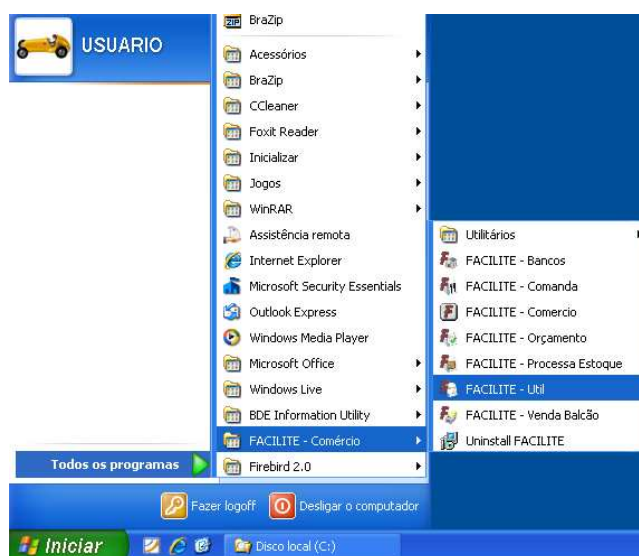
USUARIO

ZIP BraZip
Acessórios
BraZip
CCleaner
Foxit Reader
Inicializar
Jogos
WinRAR
Assistência remota
Internet Explorer
Microsoft Security Essentials
Outlook Express
Windows Media Player
Microsoft Office
Windows Live
BDE Information Utility
FACILITE - Comércio
Firebird 2.0

Utilitários
FACILITE - Bancos
FACILITE - Comanda
FACILITE - Comercio
FACILITE - Orçamento
FACILITE - Processa Estoque
FACILITE - Util
FACILITE - Venda Balcão
Uninstall FACILITE

Todos os programas

Fazer logoff
Desligar o computador

Iniciar
Disco local (C:)